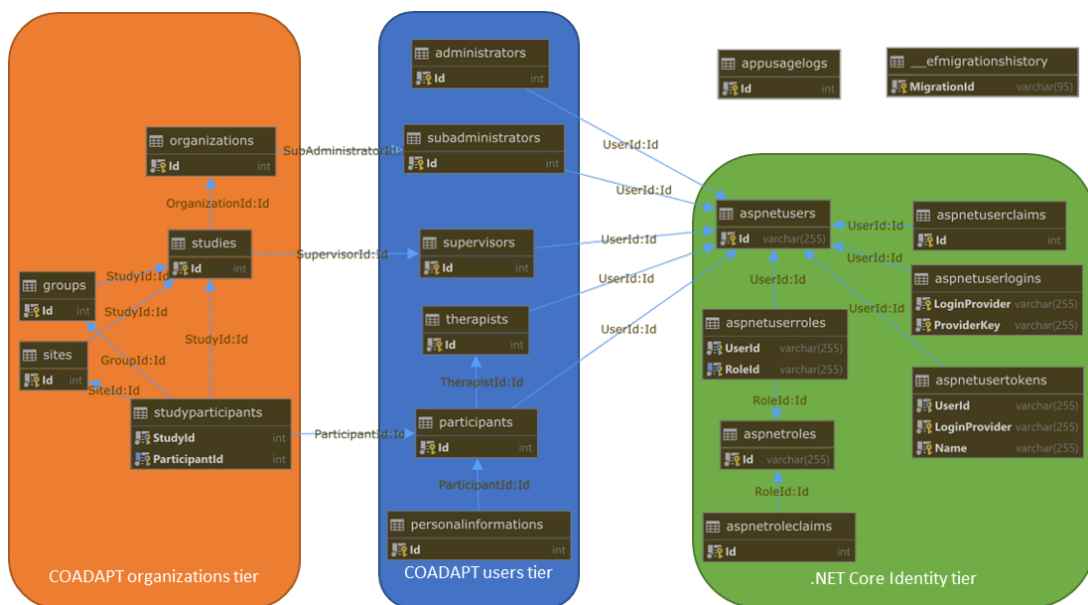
organizations
Id int

OrganizationId:Id

studies
Id int

groups
Id int

StudyId:Id

StudyId:Id

sites
Id int

GroupId:Id

SiteId:Id

StudyId:Id

studyparticipants
StudyId int
ParticipantId int

COADAPT organizations tier

administrators
Id int

SubAdministratorId:Id

subadministrators
Id int

SupervisorId:Id

supervisors
Id int

therapists
Id int

TherapistId:Id

ParticipantId:Id

participants
Id int

ParticipantId:Id

personalinformations
Id int

COADAPT users tier

appusagelogs
Id int

__efmigrationshistory
MigrationId varchar(95)

UserId:Id

UserId:Id

UserId:Id

UserId:Id

UserId:Id

aspnetusers
Id varchar(255)

UserId:Id

aspnetuserclaims
Id int

UserId:Id

aspnetuserlogins
LoginProvider varchar(255)
ProviderKey varchar(255)

UserId:Id

UserId:Id

aspnetuserroles
UserId varchar(255)
RoleId varchar(255)

aspnetusertokens
UserId varchar(255)
LoginProvider varchar(255)
Name varchar(255)

RoleId:Id

aspnetroles
Id varchar(255)

RoleId:Id

aspnetroleclaims
Id int

.NET Core Identity tier